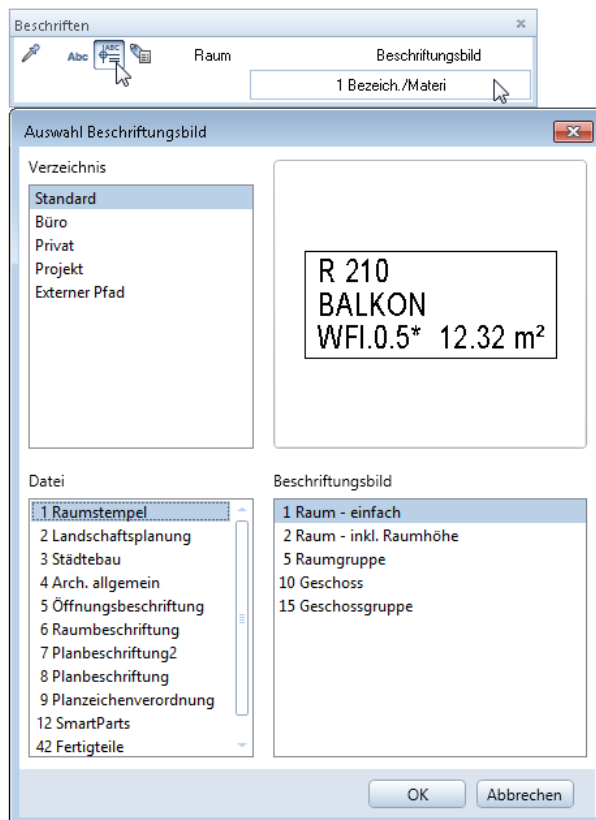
Beschriften

Abc ABC

Raum

Beschriftungsbild

1 Bezeich./Materi

Auswahl Beschriftungsbild

Verzeichnis

Standard
Büro
Privat
Projekt
Externer Pfad

R 210
BALKON
WFl.0.5* 12.32 m²

Datei

1 Raumstempel
2 Landschaftsplanung
3 Städtebau
4 Arch. allgemein
5 Öffnungsbeschriftung
6 Raumbeschriftung
7 Planbeschriftung2
8 Planbeschriftung
9 Planzeichenverordnung
12 SmartParts
42 Fertigteile

Beschriftungsbild

1 Raum - einfach
2 Raum - inkl. Raumhöhe
5 Raumgruppe
10 Geschoss
15 Geschossgruppe

OK

Abbrechen